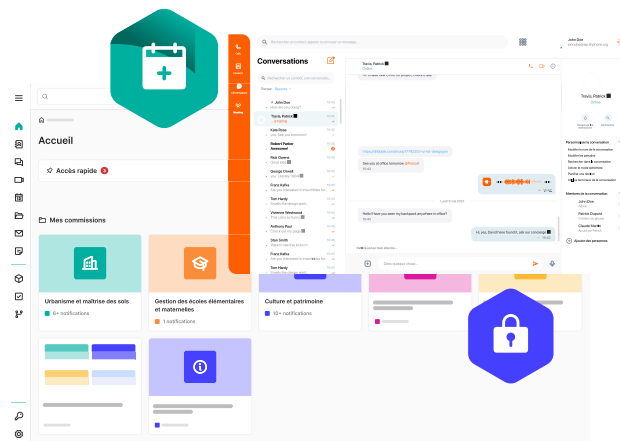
Rechercher un contact, appeler ou envoyer un message

John Doe

Conversations

Rechercher un contact, une conversation

Travis, Patrick

Online

Accueil

Accès rapide 3

Mes commissions

Urbanisme et maîtrise des sols

6+ notifications

Gestion des écoles élémentaires et maternelles

1 notification

Culture et patrimoine

10+ notifications

John Doe

Travis, Patrick

Kate Rose

Robert Parker

Emma Oveme

George Clovell

Franz Kafka

Tom Hardy

Vivienne Westwood

Anthony Paul

Stan Smith

Franz Kafka

Tom Hardy

See you at office tomorrow!

Hello! have you seen my backpack anywhere in office?

Hi, yes, David have found it, ask our concierge

Écrire quelque chose...

Travis, Patrick

Online

Membres de la conversation

John Doe

Patrick Dupont

Claudia Martin

Ajouter des personnes